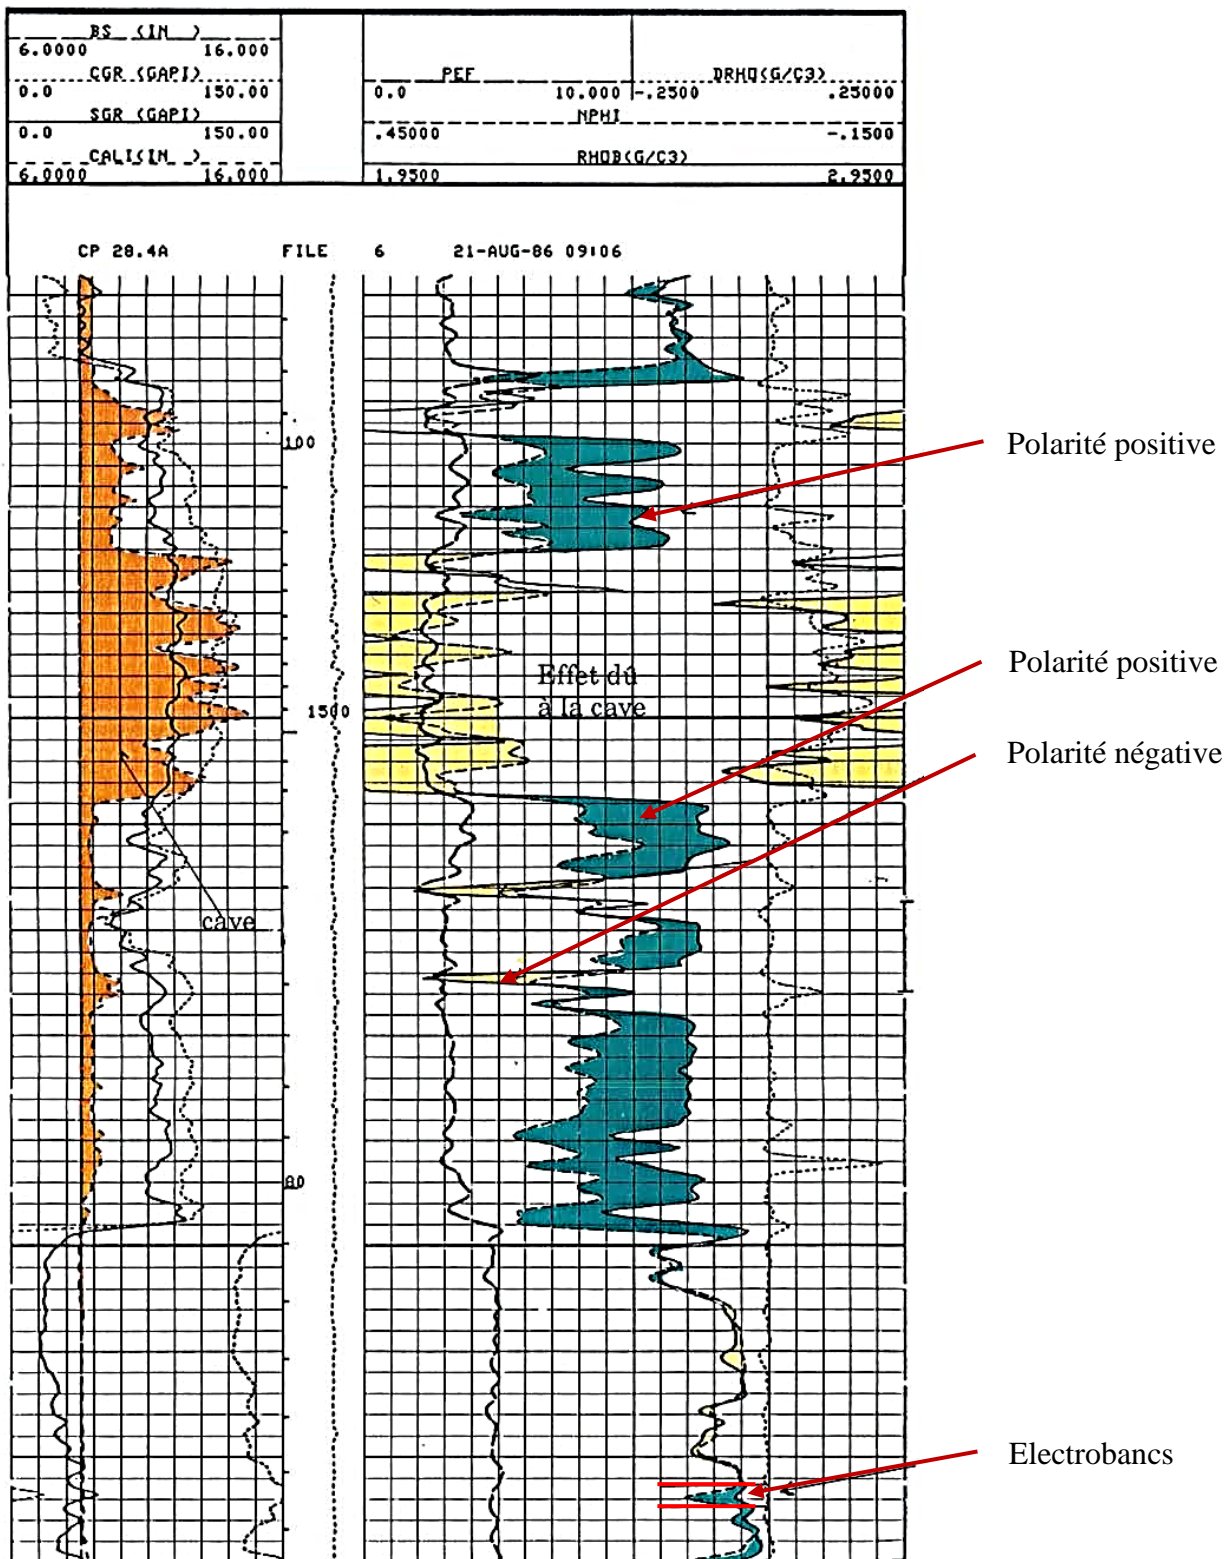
| BS (IN ) | |
|---|---|
| 6.0000 | 16.000 |
| CGR (GAPI) | |
| 0.0 | 150.00 |
| SGR (GAPI) | |
| 0.0 | 150.00 |
| CALI(IN ) | |
| 6.0000 | 16.000 |

| PEF | | DRHO(G/C3) | |
|---|---|---|---|
| 0.0 | 10.000 | -.2500 | .25000 |
| NPHI | | | |
| .45000 | | | -.1500 |
| RHOB(G/C3) | | | |
| 1.9500 | | | 2.9500 |

CP 28.4A FILE 6 21-AUG-86 09:06

100

1500

80

Polarité positive

Effet dû à la cave

Polarité positive

Polarité négative

cave

Electrobancs